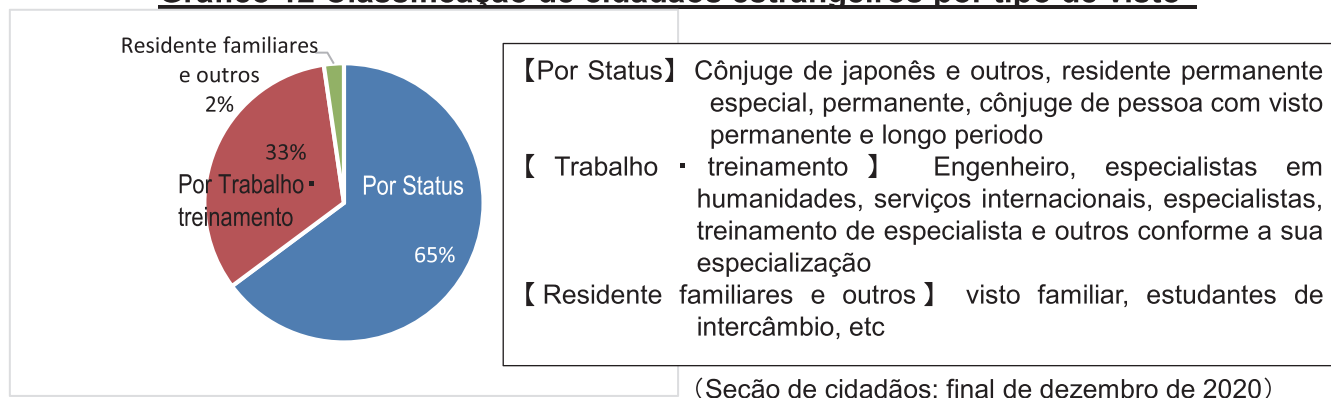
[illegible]

Residente familiares e outros 2%

33%

Por Trabalho・treinamento

Por Status

65%

【Por Status】 Cônjuge de japonês e outros, residente permanente especial, permanente, cônjuge de pessoa com visto permanente e longo periodo

【 Trabalho ・ treinamento 】 Engenheiro, especialistas em humanidades, serviços internacionais, especialistas, treinamento de especialista e outros conforme a sua especialização

【Residente familiares e outros】 visto familiar, estudantes de intercâmbio, etc

（Seção de cidadãos: final de dezembro de 2020）